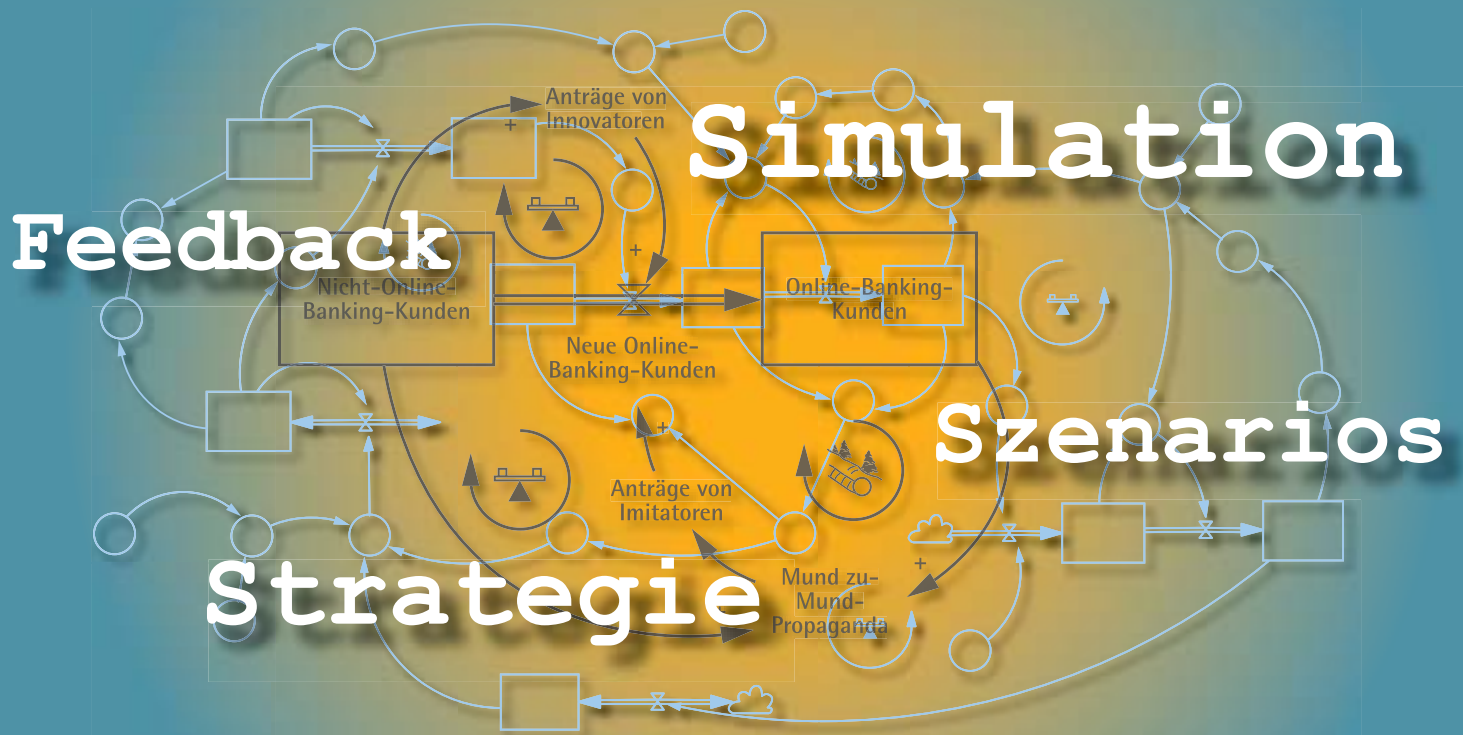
Anträge von Innovatoren

Simulation

Feedback

Nicht-Online-Banking-Kunden

Online-Banking-Kunden

Neue Online-Banking-Kunden

Szenarios

Anträge von Imitatoren

Strategie

Mund zu-Mund-Propaganda

+

+

+

+